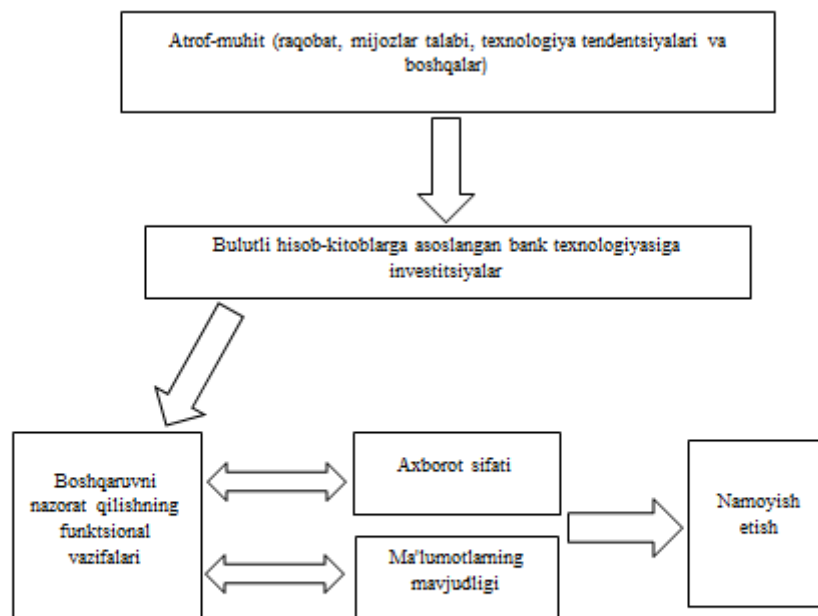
Atrof-muhit (raqobat, mijozlar talabi, texnologiya tendentsiyalari va boshqalar)

Bulutli hisob-kitoblarga asoslangan bank texnologiyasiga investitsiyalar

Boshqaruvni nazorat qilishning funktsional vazifalari

Axborot sifati

Ma'lumotlarning mavjudligi

Namoyish etish